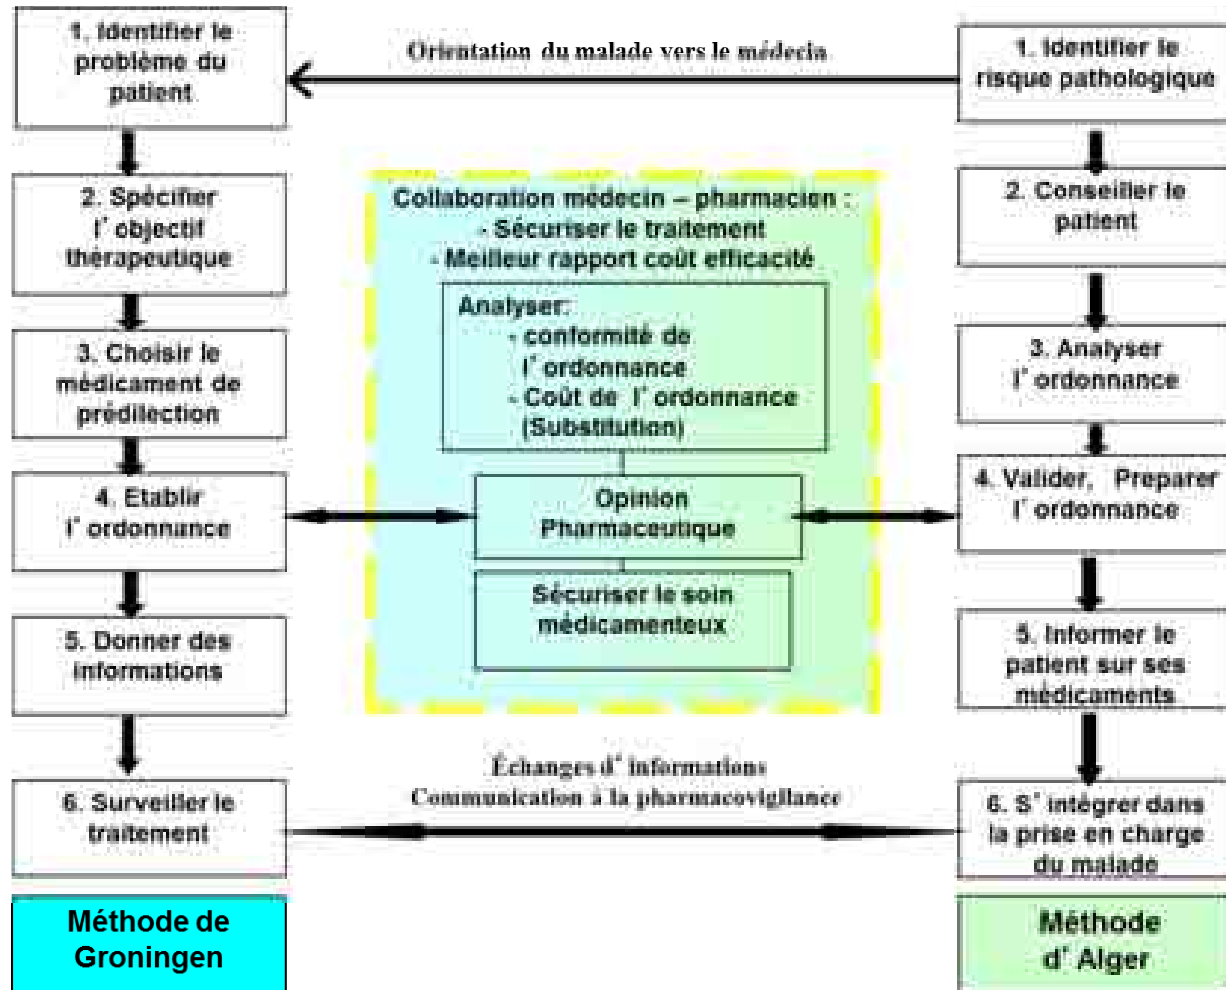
1. Identifier le problème du patient

2. Spécifier l' objectif thérapeutique

3. Choisir le médicament de prédilection

4. Etablir l' ordonnance

5. Donner des informations

6. Surveiller le traitement

Méthode de Groningen

Orientation du malade vers le médecin

Collaboration médecin – pharmacien :
- Sécuriser le traitement
- Meilleur rapport coût efficacité

Analyser:
- conformité de l' ordonnance
- Coût de l' ordonnance (Substitution)

Opinion Pharmaceutique

Sécuriser le soin médicamenteux

Échanges d' informations
Communication à la pharmacovigilance

1. Identifier le risque pathologique

2. Conseiller le patient

3. Analyser l' ordonnance

4. Valider, Preparer l' ordonnance

5. Informer le patient sur ses médicaments

6. S' intégrer dans la prise en charge du malade

Méthode d' Alger